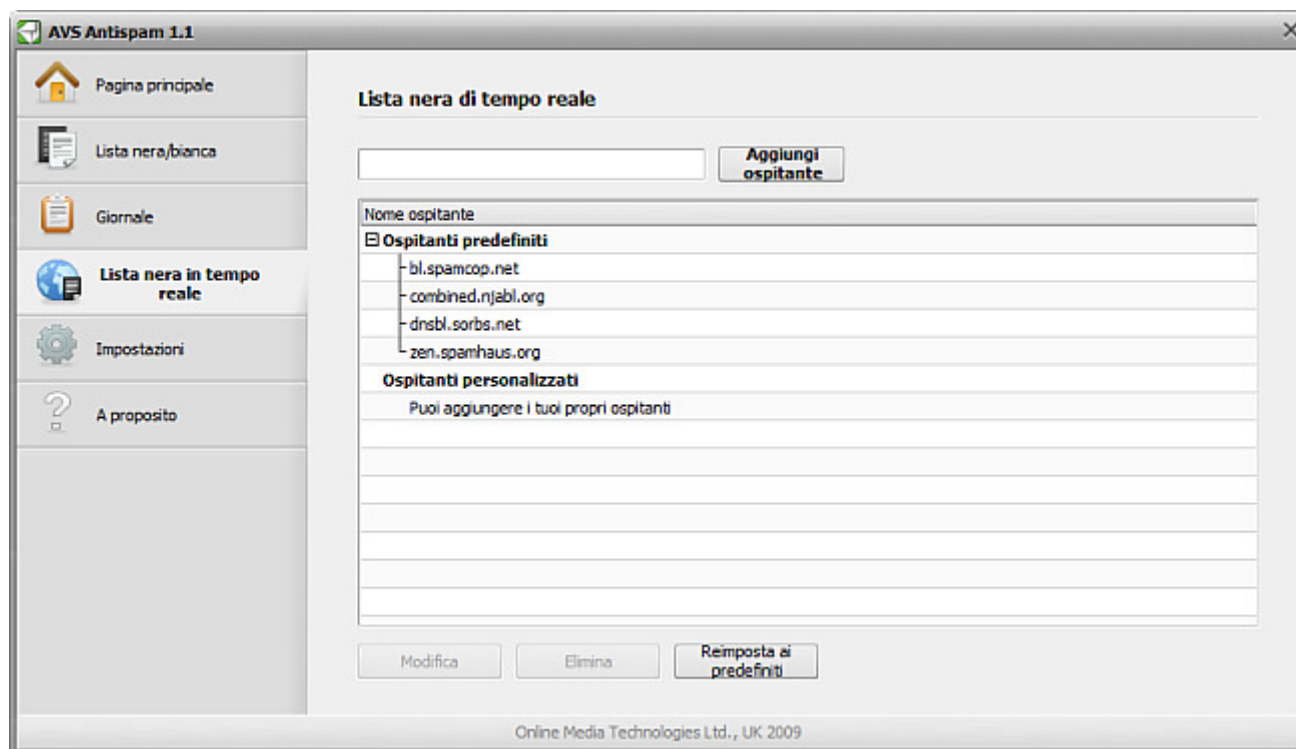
AVS Antispam 1.1

Pagina principale

Lista nera/bianca

Giornale

Lista nera in tempo reale

Impostazioni

A proposito

Lista nera di tempo reale

Aggiungi ospitante

| Nome ospitante |
|---|
| ⊟ Ospitanti predefiniti |
| bl.spamcop.net |
| combined.njabl.org |
| dnsbl.sorbs.net |
| zen.spamhaus.org |
| Ospitanti personalizzati |
| Puoi aggiungere i tuoi propri ospitanti |

Modifica

Elimina

Reimposta ai predefiniti

Online Media Technologies Ltd., UK 2009